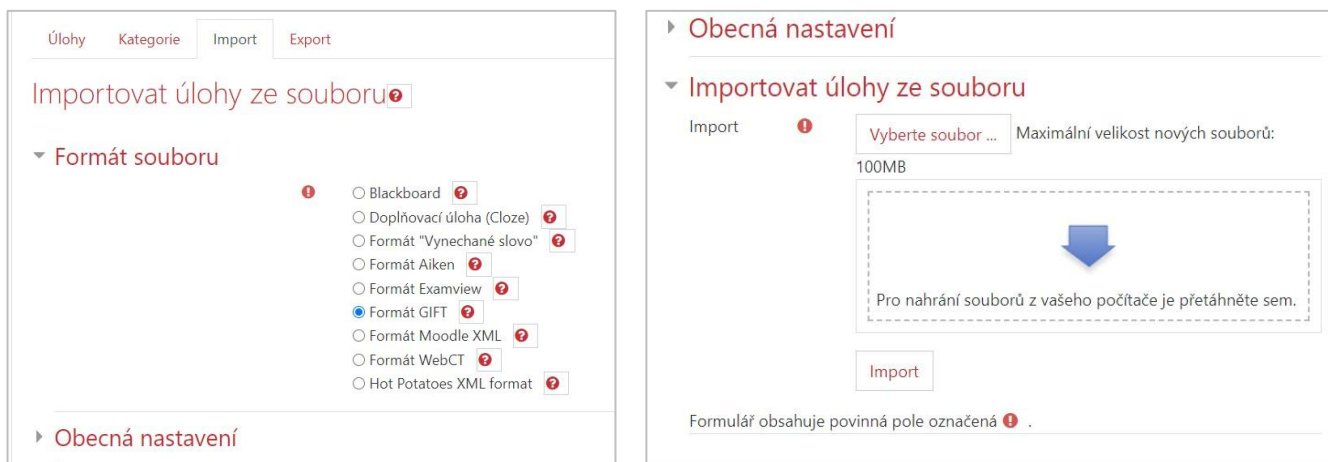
Úlohy Kategorie Import Export

Importovat úlohy ze souboru

Formát souboru

- Blackboard
- Doplňovací úloha (Cloze)
- Formát "Vynechané slovo"
- Formát Aiken
- Formát Examview
- Formát GIFT
- Formát Moodle XML
- Formát WebCT
- Hot Potatoes XML format

Obecná nastavení

Obecná nastavení

Importovat úlohy ze souboru

Import

Vyberte soubor ... Maximální velikost nových souborů: 100MB

Pro nahrání souborů z vašeho počítače je přetáhněte sem.

Import

Formulář obsahuje povinná pole označená .